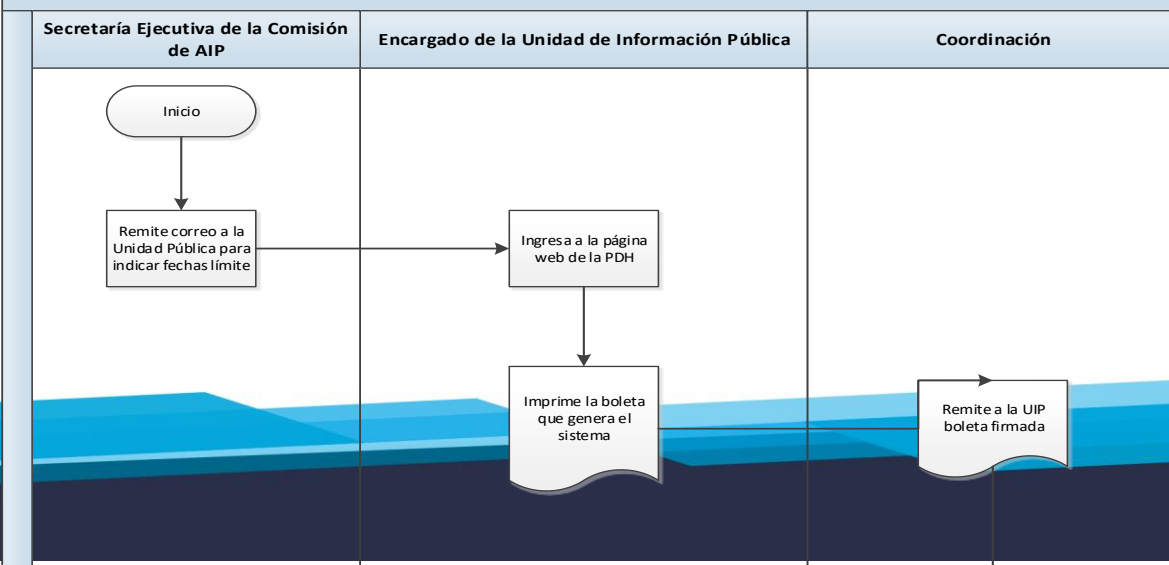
| Secretaría Ejecutiva de la Comisión de AIP | Encargado de la Unidad de Información Pública | Coordinación |
|---|---|---|

Inicio

Remite correo a la Unidad Pública para indicar fechas límite

Ingresa a la página web de la PDH

Imprime la boleta que genera el sistema

Remite a la UIP boleta firmada